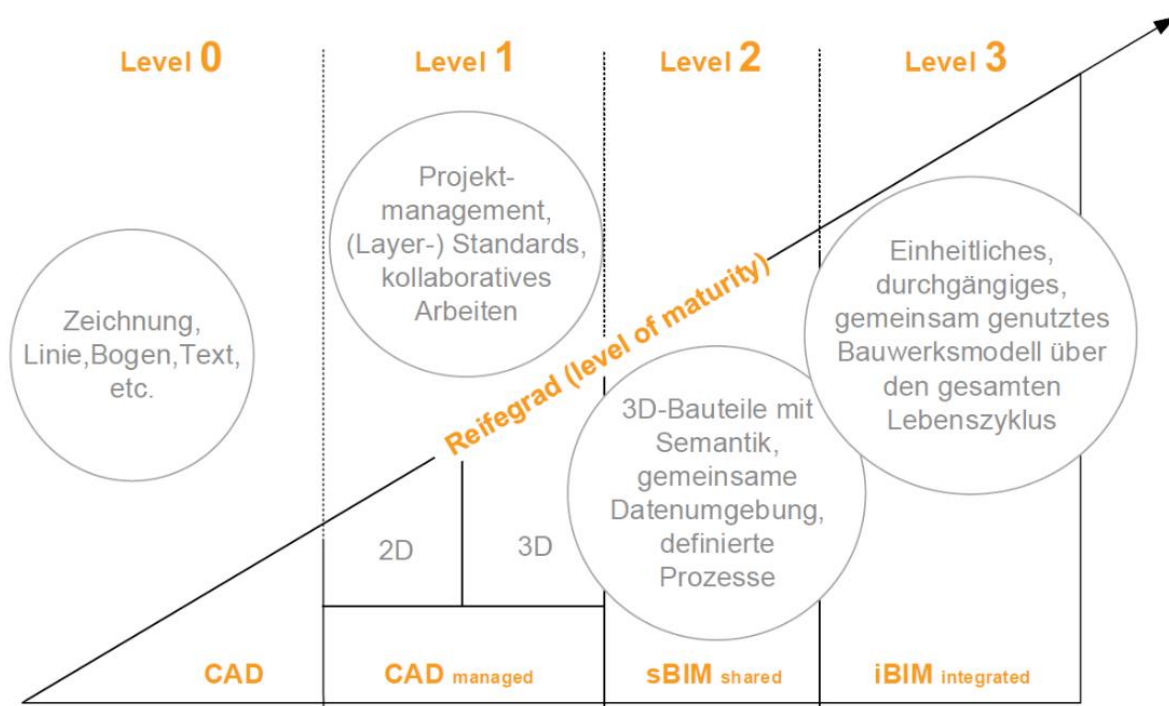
Level 0

Level 1

Level 2

Level 3

Zeichnung, Linie,Bogen,Text, etc.

Projektmanagement, (Layer-) Standards, kollaboratives Arbeiten

Reifegrad (level of maturity)

3D-Bauteile mit Semantik, gemeinsame Datenumgebung, definierte Prozesse

Einheitliches, durchgängiges, gemeinsam genutztes Bauwerksmodell über den gesamten Lebenszyklus

2D

3D

CAD

CAD managed

sBIM shared

iBIM integrated